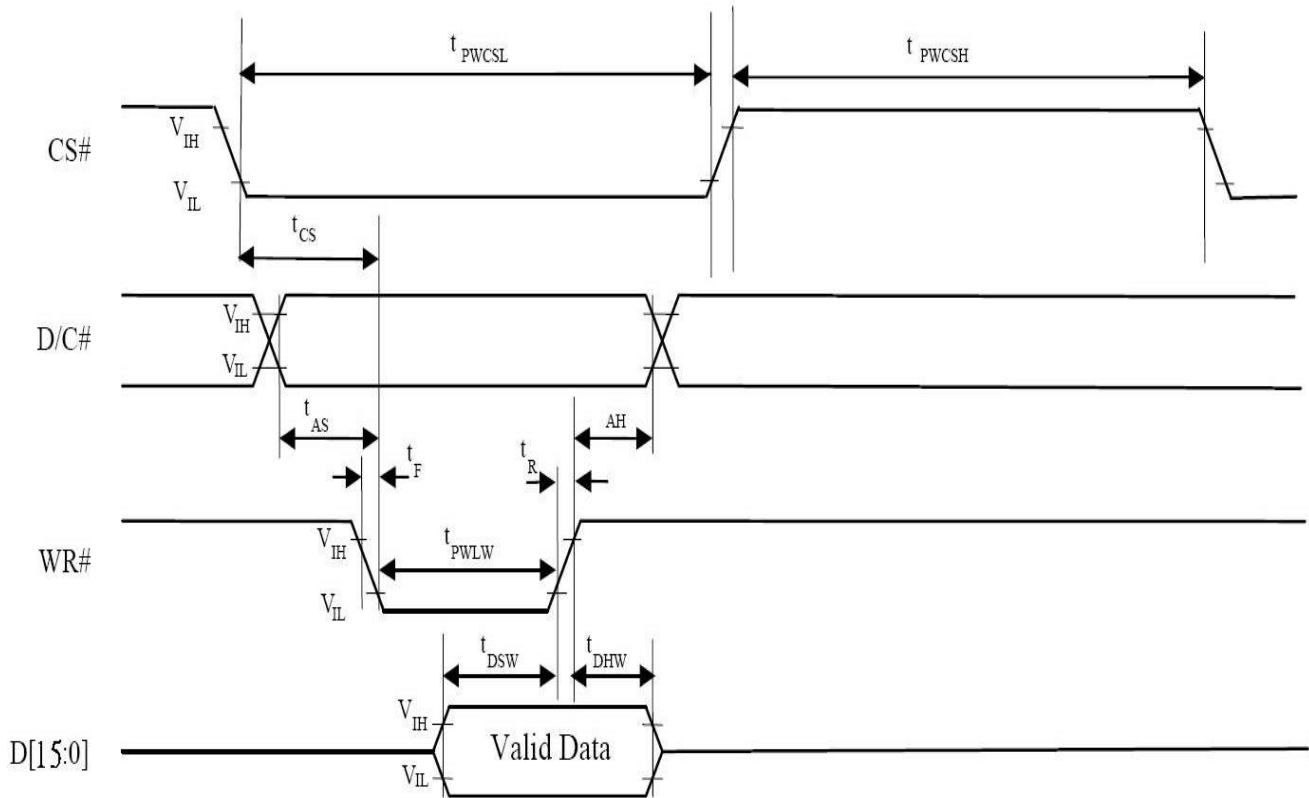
$t_{PWCSL}$

$t_{PWCSH}$

CS#

$V_{IH}$

$V_{IL}$

$t_{CS}$

D/C#

$V_{IH}$

$V_{IL}$

$t_{AS}$

AH

$t_F$

$t_R$

WR#

$V_{IH}$

$t_{PWLW}$

$V_{IL}$

$t_{DSW}$

$t_{DHW}$

D[15:0]

$V_{IH}$

Valid Data

$V_{IL}$